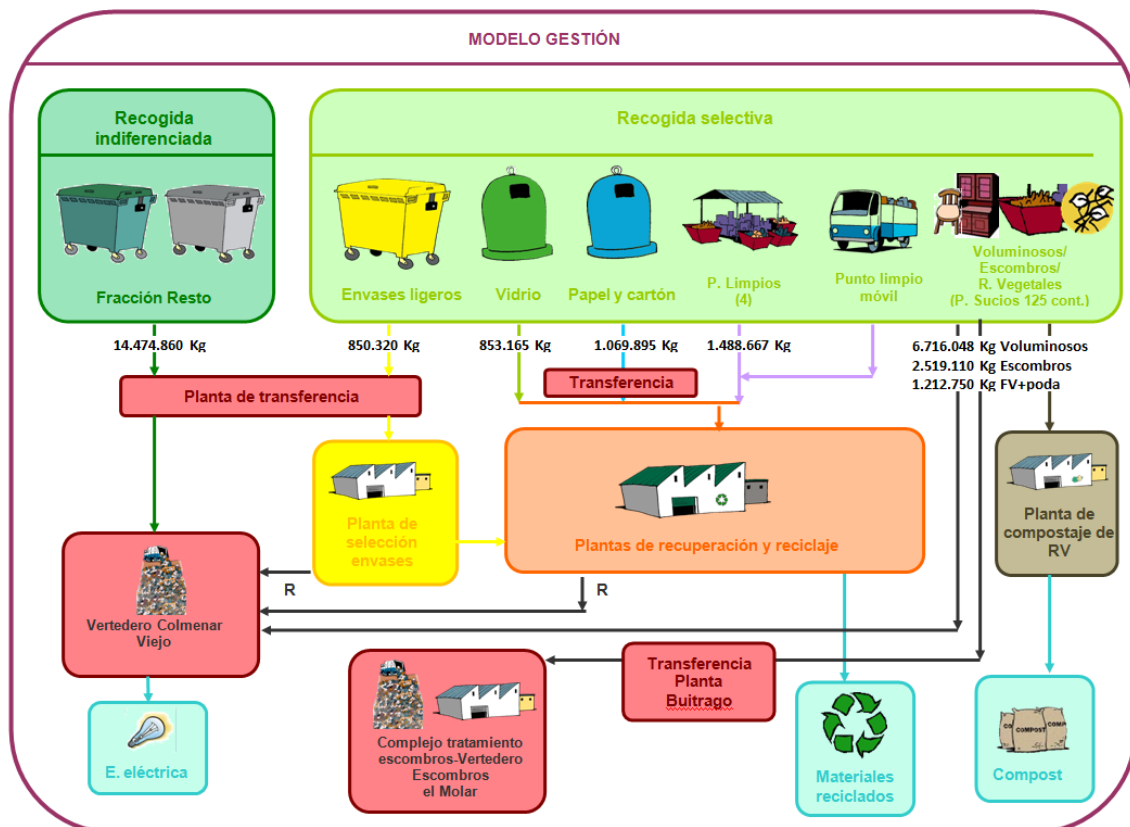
MODELO GESTIÓN

Recogida indiferenciada

Fracción Resto

Recogida selectiva

Envases ligeros

Vidrio

Papel y cartón

P. Limpios (4)

Punto limpio móvil

Voluminosos/ Escombros/ R. Vegetales (P. Sucios 125 cont.)

14.474.860 Kg

850.320 Kg

853.165 Kg

1.069.895 Kg

1.488.667 Kg

6.716.048 Kg Voluminosos
2.519.110 Kg Escombros
1.212.750 Kg FV+poda

Planta de transferencia

Transferencia

Planta de selección envases

Plantas de recuperación y reciclaje

Planta de compostaje de RV

R

R

Vertedero Colmenar Viejo

Transferencia Planta Buitrago

Complejo tratamiento escombros-Vertedero Escombros el Molar

E. eléctrica

Materiales reciclados

Compost

COMPOST

COMPOST